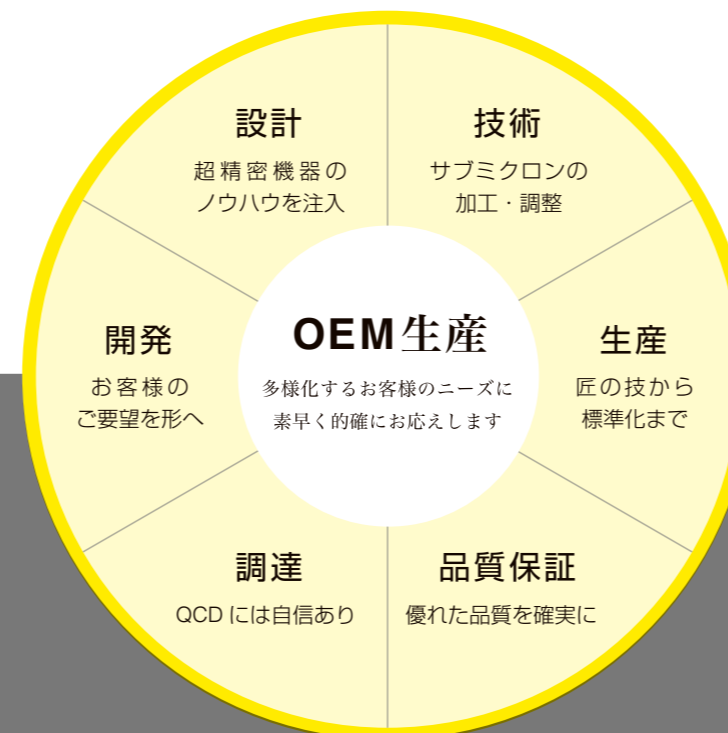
設計
超精密機器のノウハウを注入

技術
サブミクロンの加工・調整

開発
お客様のご要望を形へ

OEM生産
多様化するお客様のニーズに素早く的確にお応えします

生産
匠の技から標準化まで

調達
QCDには自信あり

品質保証
優れた品質を確実に